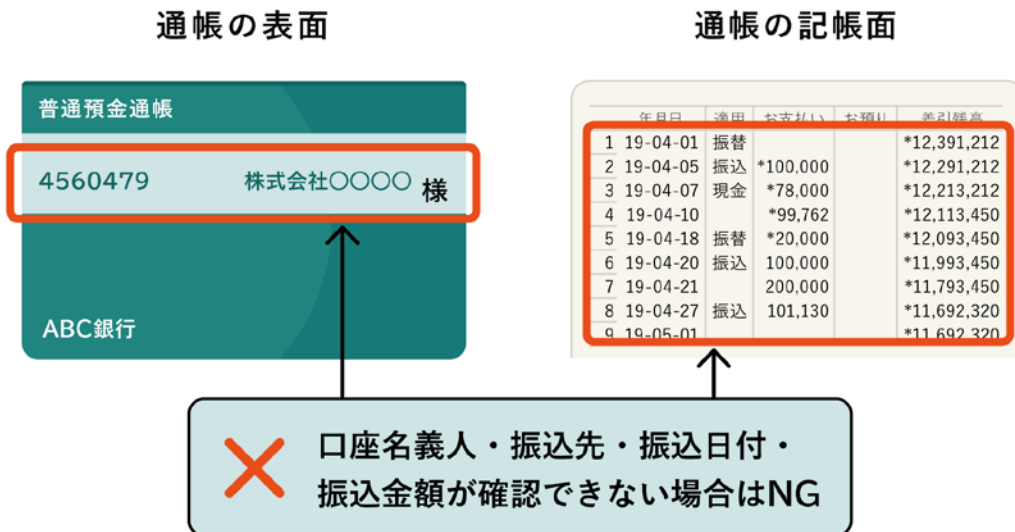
通帳の表面

普通預金通帳

4560479 株式会社〇〇〇〇 様

ABC銀行

通帳の記帳面

| | 年月日 | 適用 | お支払い | お預り | 差引残高 |
|---|---|---|---|---|---|
| 1 | 19-04-01 | 振替 | | | *12,391,212 |
| 2 | 19-04-05 | 振込 | *100,000 | | *12,291,212 |
| 3 | 19-04-07 | 現金 | *78,000 | | *12,213,212 |
| 4 | 19-04-10 | | *99,762 | | *12,113,450 |
| 5 | 19-04-18 | 振替 | *20,000 | | *12,093,450 |
| 6 | 19-04-20 | 振込 | 100,000 | | *11,993,450 |
| 7 | 19-04-21 | | 200,000 | | *11,793,450 |
| 8 | 19-04-27 | 振込 | 101,130 | | *11,692,320 |
| 9 | 19-05-01 | | | | *11,692,320 |

口座名義人・振込先・振込日付・
振込金額が確認できない場合はNG